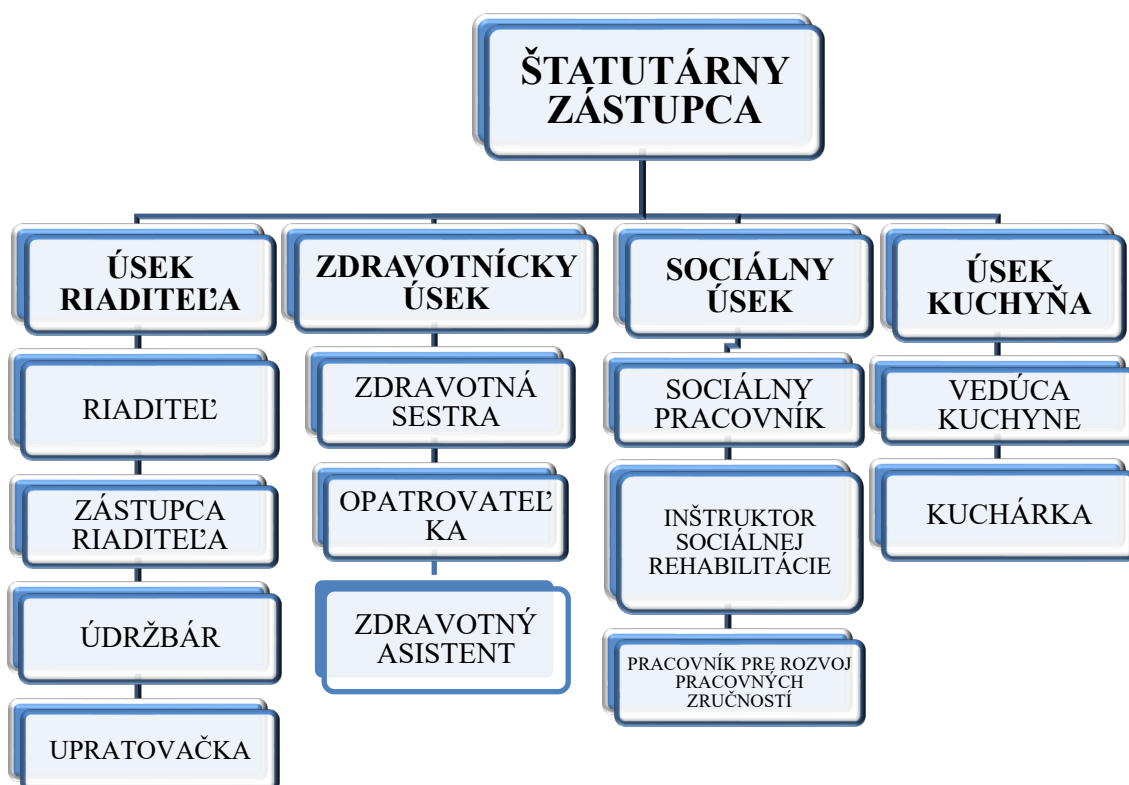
ŠTATUTÁRNY ZÁSTUPCA

ÚSEK RIADITEĽA

RIADITEĽ

ZÁSTUPCA RIADITEĽA

ÚDRŽBÁR

UPRATOVAČKA

ZDRAVOTNÍCKY ÚSEK

ZDRAVOTNÁ SESTRA

OPATROVATEĽ KA

ZDRAVOTNÝ ASISTENT

SOCIÁLNY ÚSEK

SOCIÁLNY PRACOVNÍK

INŠTRUKTOR SOCIÁLNEJ REHABILITÁCIE

PRACOVNÍK PRE ROZVOJ PRACOVNÝCH ZRUČNOSTÍ

ÚSEK KUCHYŇA

VEDÚCA KUCHYNE

KUCHÁRKA